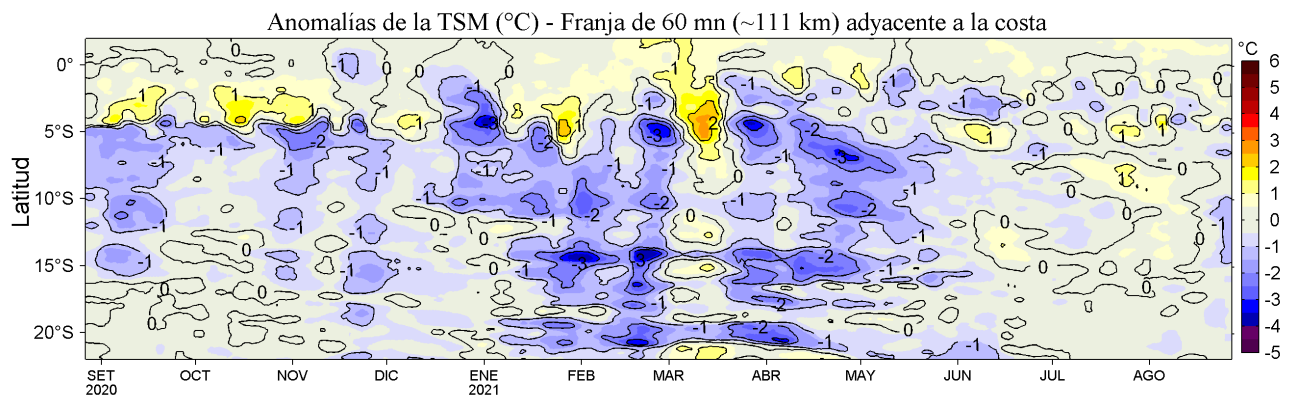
Anomalías de la TSM (°C) - Franja de 60 mn (~111 km) adyacente a la costa

Latitud

0°
5°S
10°S
15°S
20°S

SET 2020
OCT
NOV
DIC
ENE 2021
FEB
MAR
ABR
MAY
JUN
JUL
AGO

°C
6
5
4
3
2
1
0
-1
-2
-3
-4
-5

0
-1
1
-2
-3
2